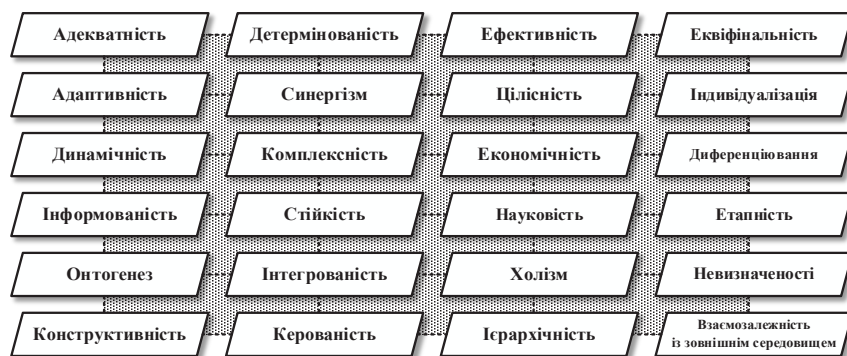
| Адекватність | Детермінованість | Ефективність | Еквіфінальність |
|---|---|---|---|
| Адаптивність | Синергізм | Цілісність | Індивідуалізація |
| Динамічність | Комплексність | Економічність | Диференціювання |
| Інформованість | Стійкість | Науковість | Етапність |
| Онтогенез | Інтегрованість | Холізм | Невизначеності |
| Конструктивність | Керованість | Ієрархічність | Взаємозалежність із зовнішнім середовищем |